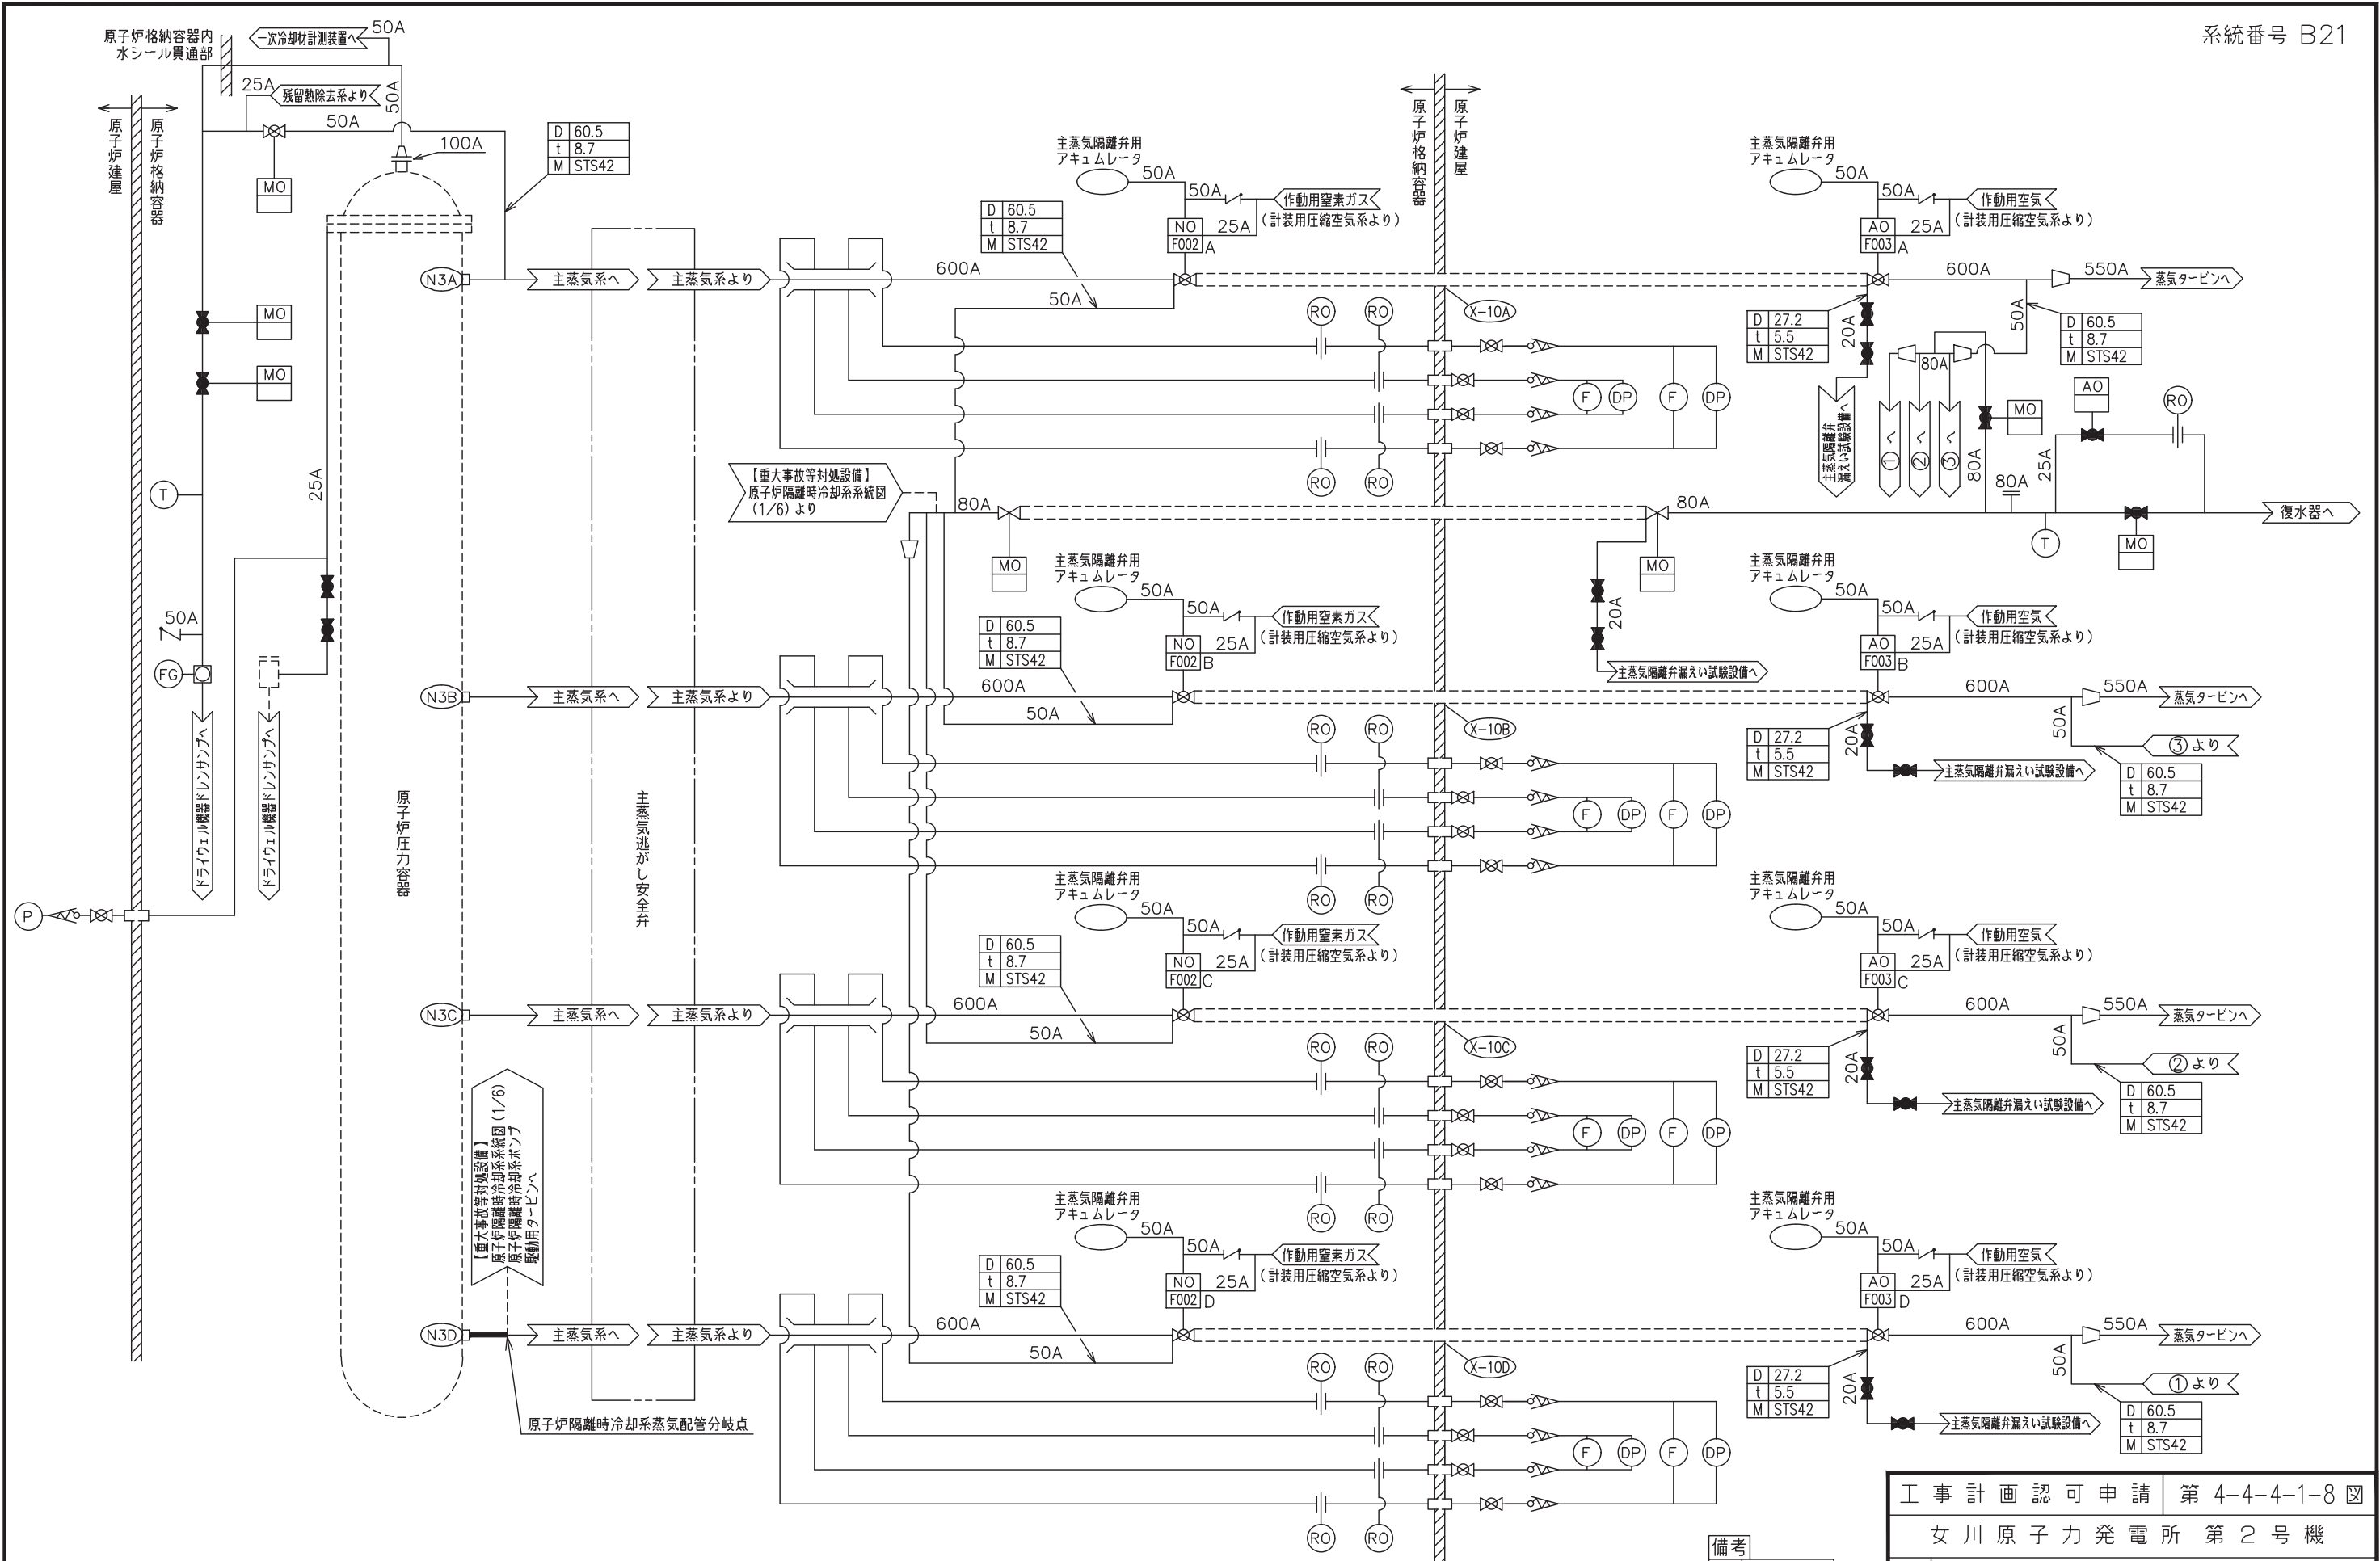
系統番号 B21

原子炉格納容器内
水シール貫通部

一次冷却材計測装置へ
50A
25A
残留熱除去系より
50A
50A
100A
MO

原子炉建屋
原子炉格納容器

| D | 60.5 |
|---|---|
| t | 8.7 |
| M | STS42 |

主蒸気隔離弁用
アキュムレータ
50A
50A
作動用窒素ガス
(計装用圧縮空気系より)
NO
F002 A
25A

| D | 60.5 |
|---|---|
| t | 8.7 |
| M | STS42 |

原子炉格納容器
原子炉建屋

主蒸気隔離弁用
アキュムレータ
50A
50A
作動用空気
(計装用圧縮空気系より)
AO
F003 A
25A

N3A
主蒸気系へ
主蒸気系より
600A
50A
600A
550A
蒸気タービンへ
X-10A
RO
RO
MO
MO

| D | 27.2 |
|---|---|
| t | 5.5 |
| M | STS42 |

20A
50A

| D | 60.5 |
|---|---|
| t | 8.7 |
| M | STS42 |

80A
F
DP
F
DP
MO
AO
RO
主蒸気隔離弁漏えい試験設備へ
①へ
②へ
③へ
80A
80A
25A
T
RO
RO
25A

【重大事故等対処設備】
原子炉隔離時冷却系系統図
(1/6)より
80A
80A
復水器へ
MO
T
MO
MO

主蒸気隔離弁用
アキュムレータ
50A
50A
作動用窒素ガス
(計装用圧縮空気系より)
NO
F002 B
25A

| D | 60.5 |
|---|---|
| t | 8.7 |
| M | STS42 |

20A
主蒸気隔離弁漏えい試験設備へ

主蒸気隔離弁用
アキュムレータ
50A
50A
作動用空気
(計装用圧縮空気系より)
AO
F003 B
25A

50A
FG
ドライウェル機器ドレンサンプへ
ドライウェル機器ドレンサンプへ

N3B
主蒸気系へ
主蒸気系より
600A
50A
600A
550A
蒸気タービンへ
X-10B
RO
RO

| D | 27.2 |
|---|---|
| t | 5.5 |
| M | STS42 |

20A
50A
③より
主蒸気隔離弁漏えい試験設備へ

| D | 60.5 |
|---|---|
| t | 8.7 |
| M | STS42 |

原子炉圧力容器
主蒸気逃がし安全弁
F
DP
F
DP
P
RO
RO

主蒸気隔離弁用
アキュムレータ
50A
50A
作動用窒素ガス
(計装用圧縮空気系より)
NO
F002 C
25A

| D | 60.5 |
|---|---|
| t | 8.7 |
| M | STS42 |

主蒸気隔離弁用
アキュムレータ
50A
50A
作動用空気
(計装用圧縮空気系より)
AO
F003 C
25A

N3C
主蒸気系へ
主蒸気系より
600A
50A
600A
550A
蒸気タービンへ
X-10C
RO
RO

| D | 27.2 |
|---|---|
| t | 5.5 |
| M | STS42 |

20A
50A
②より
主蒸気隔離弁漏えい試験設備へ

| D | 60.5 |
|---|---|
| t | 8.7 |
| M | STS42 |

【重大事故等対処設備】
原子炉隔離時冷却系系統図(1/6)
原子炉隔離時冷却系ポンプ
駆動用タービンへ
F
DP
F
DP
RO
RO

主蒸気隔離弁用
アキュムレータ
50A
50A
作動用窒素ガス
(計装用圧縮空気系より)
NO
F002 D
25A

| D | 60.5 |
|---|---|
| t | 8.7 |
| M | STS42 |

主蒸気隔離弁用
アキュムレータ
50A
50A
作動用空気
(計装用圧縮空気系より)
AO
F003 D
25A

N3D
主蒸気系へ
主蒸気系より
600A
50A
600A
550A
蒸気タービンへ
X-10D
RO
RO

| D | 27.2 |
|---|---|
| t | 5.5 |
| M | STS42 |

20A
50A
①より
主蒸気隔離弁漏えい試験設備へ

| D | 60.5 |
|---|---|
| t | 8.7 |
| M | STS42 |

原子炉隔離時冷却系蒸気配管分岐点
F
DP
F
DP
RO
RO
備考

| 工事計画認可申請 | 第 4-4-4-1-8 図 |
|---|---|
| 女川原子力発電所 第2号機 | |